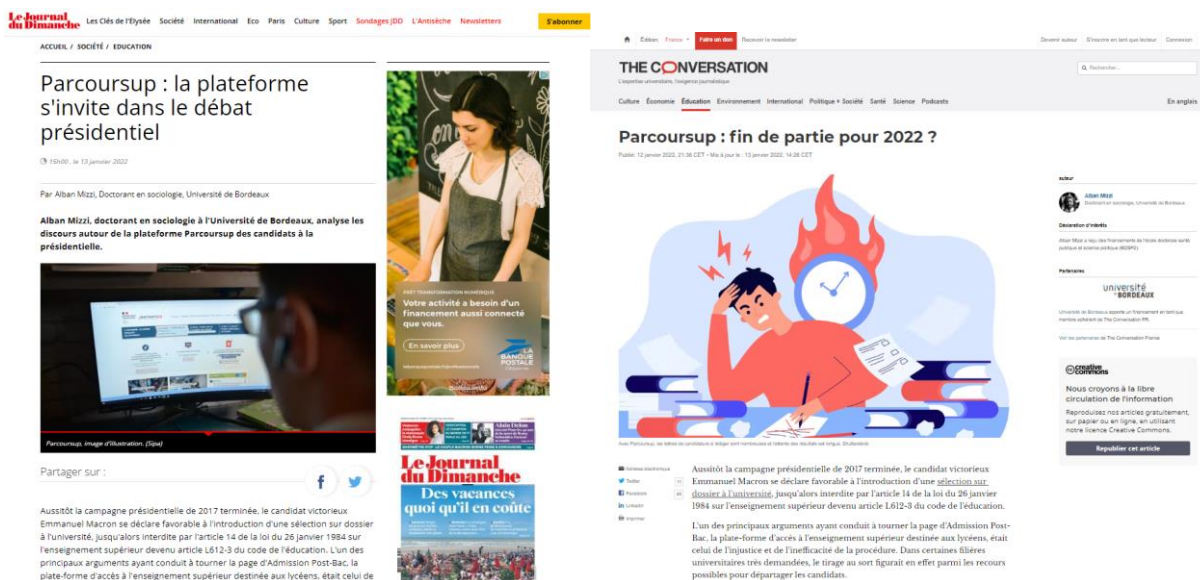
Le Journal du Dimanche Les Clés de l'Elysée Société International Eco Paris Culture Sport Sondages JDD L'Antisèche Newsletters S'abonner

ACCUEIL / SOCIÉTÉ / EDUCATION

Parcoursup : la plateforme s'invite dans le débat présidentiel

15h00 , le 13 janvier 2022

Par Alban Mizzi, Doctorant en sociologie, Université de Bordeaux

Alban Mizzi, doctorant en sociologie à l'Université de Bordeaux, analyse les discours autour de la plateforme Parcoursup des candidats à la présidentielle.

Parcoursup, image d'illustration. (Sipa)

Partager sur :

Aussitôt la campagne présidentielle de 2017 terminée, le candidat victorieux Emmanuel Macron se déclare favorable à l'introduction d'une sélection sur dossier à l'université, jusqu'alors interdite par l'article 14 de la loi du 26 janvier 1984 sur l'enseignement supérieur devenu article L612-3 du code de l'éducation. L'un des principaux arguments ayant conduit à tourner la page d'Admission Post-Bac, la plate-forme d'accès à l'enseignement supérieur destinée aux lycéens, était celui de

PRÊT TRANSFORMATION NUMÉRIQUE
Votre activité a besoin d'un financement aussi connecté que vous.
En savoir plus
LA BANQUE POSTALE

Le Journal du Dimanche
Des vacances quoi qu'il en coûte
Alain Delon

Édition: France Faire un don Recevoir la newsletter Devenir auteur S'inscrire en tant que lecteur Connexion

THE CONVERSATION
L'expertise universitaire, l'exigence journalistique
Rechercher...

Culture Économie Éducation Environnement International Politique + Société Santé Science Podcasts En anglais

Parcoursup : fin de partie pour 2022 ?

Publié: 12 janvier 2022, 21:36 CET • Mis à jour le : 13 janvier 2022, 14:26 CET

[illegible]

Adresse électronique
Twitter
Facebook
LinkedIn
Imprimer

Aussitôt la campagne présidentielle de 2017 terminée, le candidat victorieux Emmanuel Macron se déclare favorable à l'introduction d'une sélection sur dossier à l'université, jusqu'alors interdite par l'article 14 de la loi du 26 janvier 1984 sur l'enseignement supérieur devenu article L612-3 du code de l'éducation.

L'un des principaux arguments ayant conduit à tourner la page d'Admission Post-Bac, la plate-forme d'accès à l'enseignement supérieur destinée aux lycéens, était celui de l'injustice et de l'inefficacité de la procédure. Dans certaines filières universitaires très demandées, le tirage au sort figurait en effet parmi les recours possibles pour départager les candidats.

Auteur
Alban Mizzi
Doctorant en sociologie, Université de Bordeaux

Déclaration d'intérêts
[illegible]

Partenaires
université de BORDEAUX
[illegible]

Voir les partenaires de The Conversation France

creative commons
Nous croyons à la libre circulation de l'information
Reproduisez nos articles gratuitement, sur papier ou en ligne, en utilisant notre licence Creative Commons.
Republier cet article